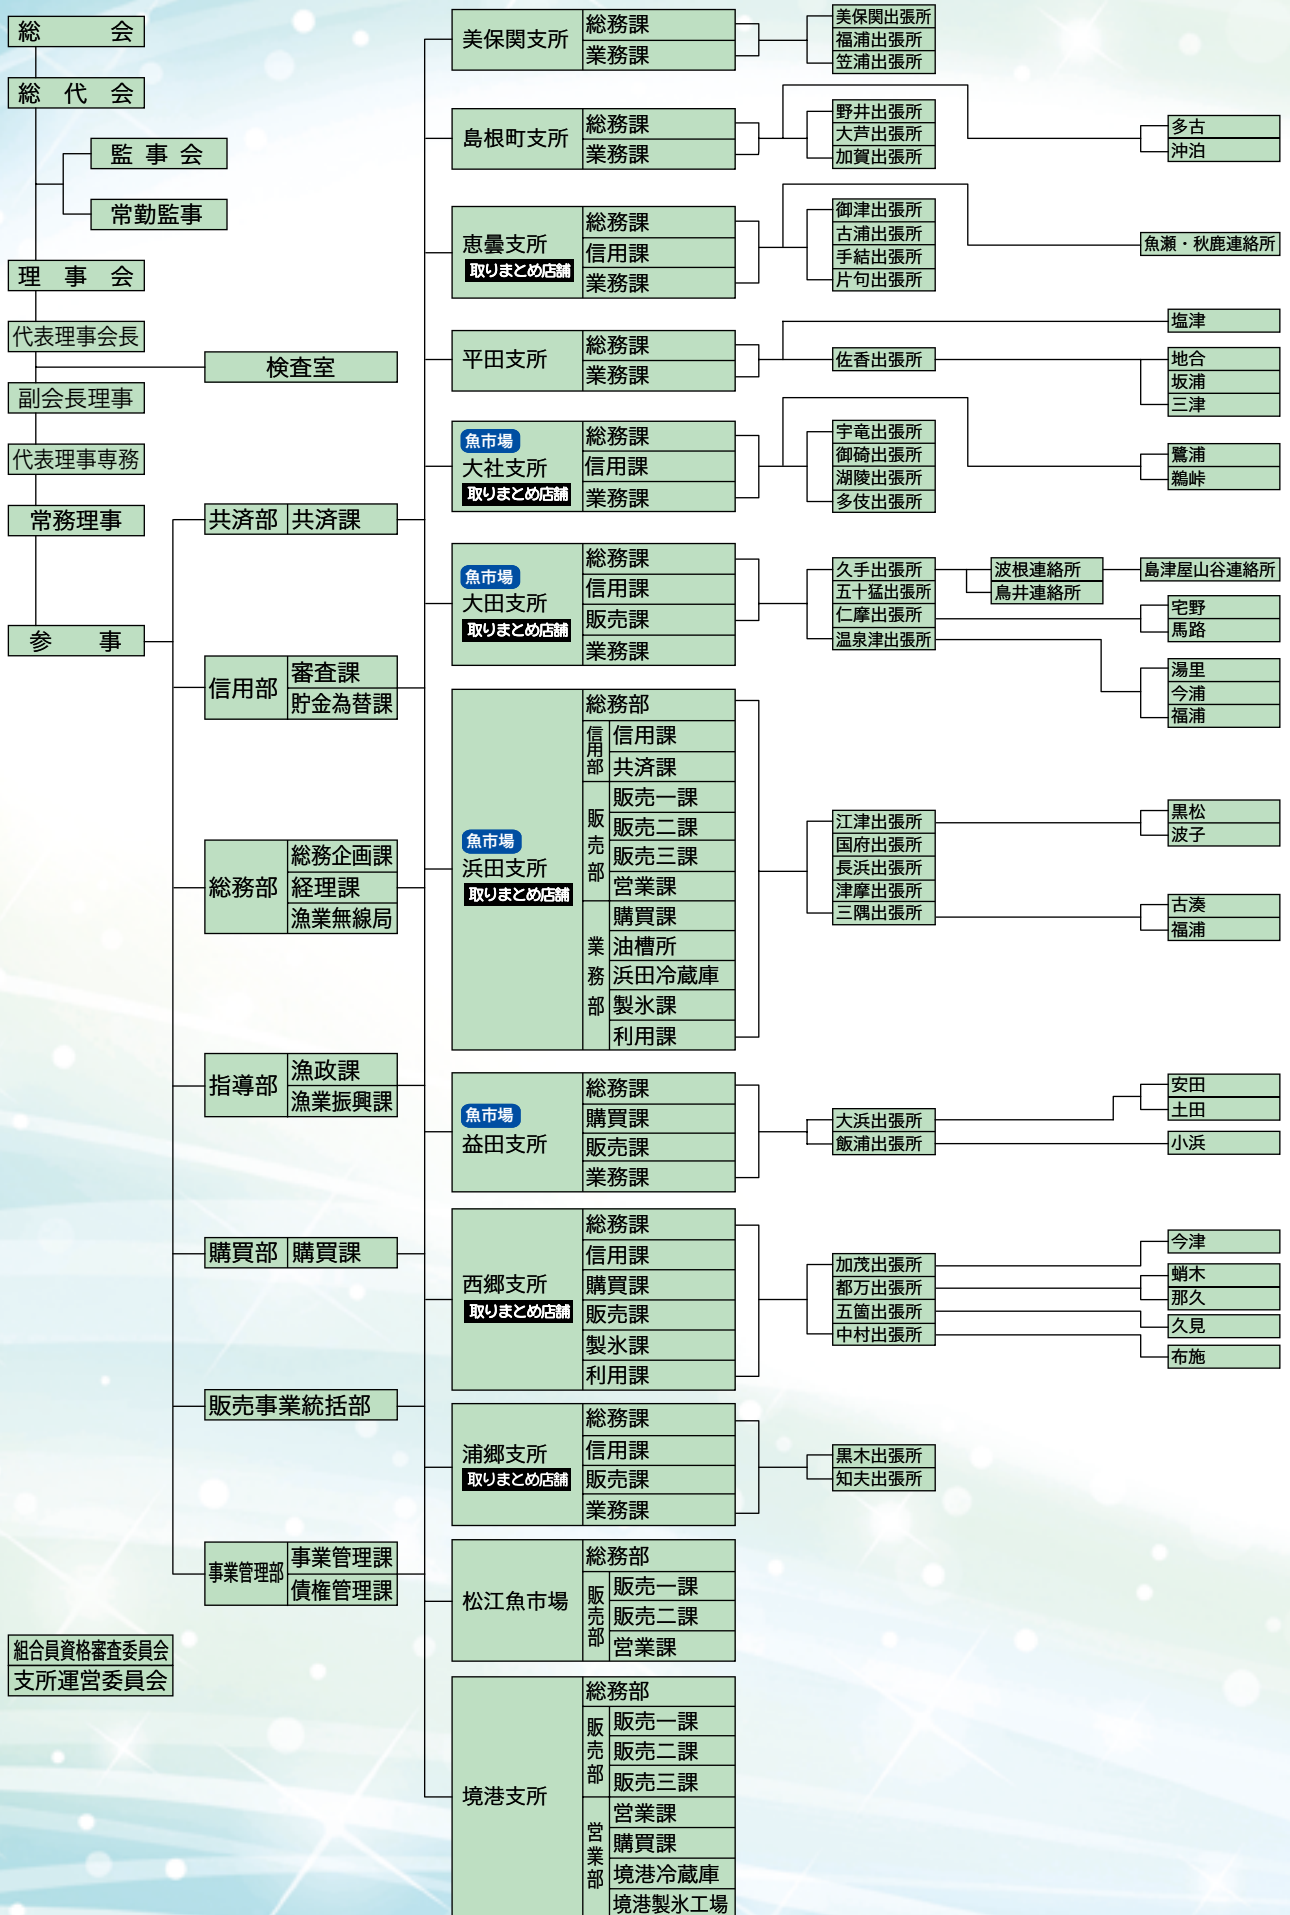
総　　会
総　代　会
監　事　会
常勤監事
理　事　会
代表理事会長
検査室
副会長理事
代表理事専務
常務理事
参　　事
共済部　共済課
信用部　審査課　貯金為替課
総務部　総務企画課　経理課　漁業無線局
指導部　漁政課　漁業振興課
購買部　購買課
販売事業統括部
事業管理部　事業管理課　債権管理課
組合員資格審査委員会
支所運営委員会

美保関支所　総務課　業務課
美保関出張所
福浦出張所
笠浦出張所

島根町支所　総務課　業務課
野井出張所
大芦出張所
加賀出張所
多古
沖泊

恵曇支所
取りまとめ店舗
総務課　信用課　業務課
御津出張所
古浦出張所
手結出張所
片句出張所
魚瀬・秋鹿連絡所

平田支所　総務課　業務課
塩津
佐香出張所
地合
坂浦
三津

魚市場
大社支所
取りまとめ店舗
総務課　信用課　業務課
宇竜出張所
御碕出張所
湖陵出張所
多伎出張所
鷺浦
鵜峠

魚市場
大田支所
取りまとめ店舗
総務課　信用課　販売課　業務課
久手出張所
五十猛出張所
仁摩出張所
温泉津出張所
波根連絡所
鳥井連絡所
島津屋山谷連絡所
宅野
馬路
湯里
今浦
福浦

魚市場
浜田支所
取りまとめ店舗
総務部
信用部　信用課　共済課
販売部　販売一課　販売二課　販売三課　営業課
業務部　購買課　油槽所　浜田冷蔵庫　製氷課　利用課
江津出張所
国府出張所
長浜出張所
津摩出張所
三隅出張所
黒松
波子
古湊
福浦

魚市場
益田支所
総務課　購買課　販売課　業務課
安田
土田
大浜出張所
飯浦出張所
小浜

西郷支所
取りまとめ店舗
総務課　信用課　購買課　販売課　製氷課　利用課
今津
加茂出張所
都万出張所
五箇出張所
中村出張所
蛸木
那久
久見
布施

浦郷支所
取りまとめ店舗
総務課　信用課　販売課　業務課
黒木出張所
知夫出張所

松江魚市場
総務部
販売部　販売一課　販売二課　営業課

境港支所
総務部
販売部　販売一課　販売二課　販売三課
営業部　営業課　購買課　境港冷蔵庫　境港製氷工場